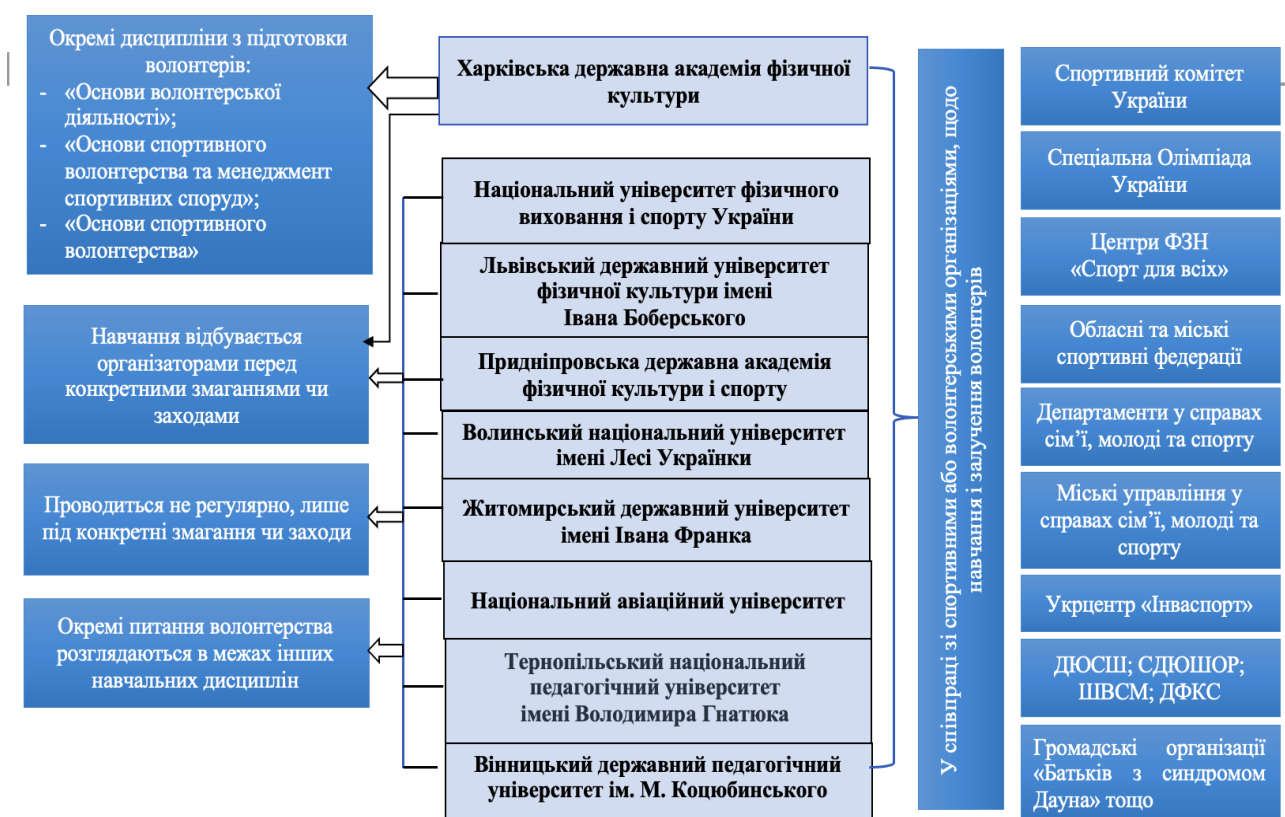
Окремі дисципліни з підготовки волонтерів:
- «Основи волонтерської діяльності»;
- «Основи спортивного волонтерства та менеджмент спортивних споруд»;
- «Основи спортивного волонтерства»

Навчання відбувається організаторами перед конкретними змаганнями чи заходами

Проводиться не регулярно, лише під конкретні змагання чи заходи

Окремі питання волонтерства розглядаються в межах інших навчальних дисциплін

Харківська державна академія фізичної культури

Національний університет фізичного виховання і спорту України

Львівський державний університет фізичної культури імені Івана Боберського

Придніпровська державна академія фізичної культури і спорту

Волинський національний університет імені Лесі Українки

Житомирський державний університет імені Івана Франка

Національний авіаційний університет

Тернопільський національний педагогічний університет імені Володимира Гнатюка

Вінницький державний педагогічний університет ім. М. Коцюбинського

У співпраці зі спортивними або волонтерськими організаціями, щодо навчання і залучення волонтерів

Спортивний комітет України

Спеціальна Олімпіада України

Центри ФЗН «Спорт для всіх»

Обласні та міські спортивні федерації

Департаменти у справах сім'ї, молоді та спорту

Міські управління у справах сім'ї, молоді та спорту

Укрцентр «Інваспорт»

ДЮСШ; СДЮШОР; ШВСМ; ДФКС

Громадські організації «Батьків з синдромом Дауна» тощо